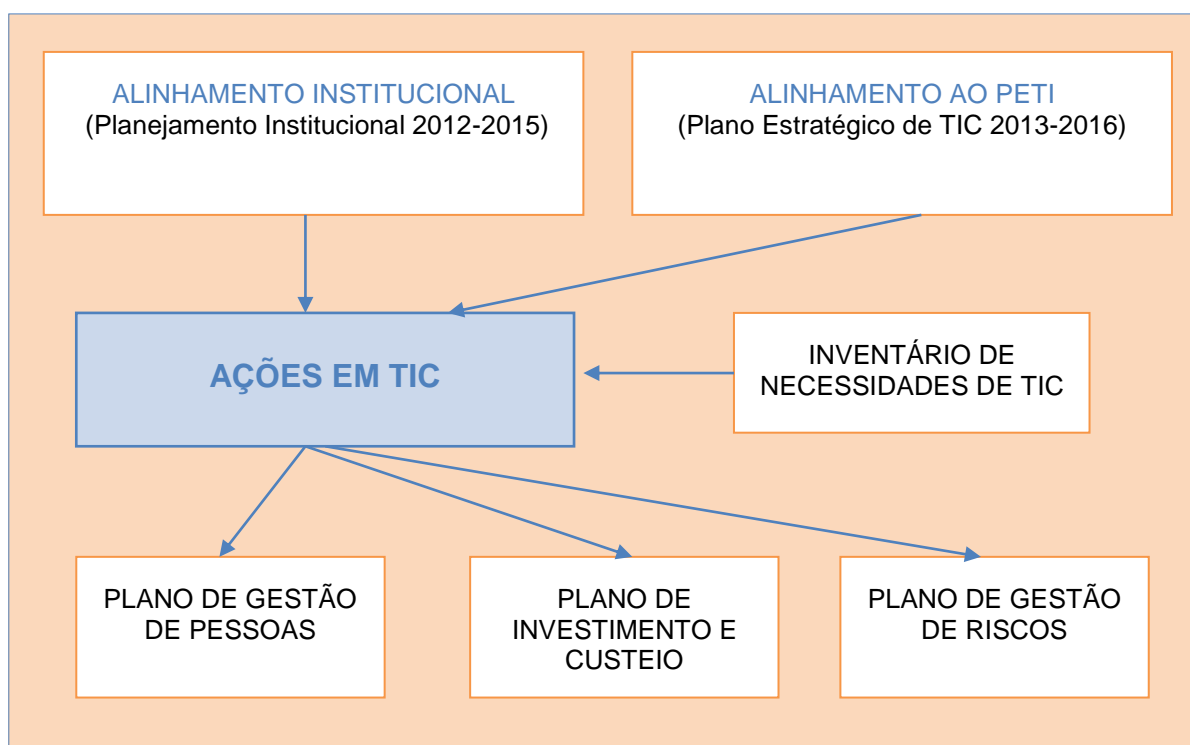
ALINHAMENTO INSTITUCIONAL
(Planejamento Institucional 2012-2015)

ALINHAMENTO AO PETI
(Plano Estratégico de TIC 2013-2016)

AÇÕES EM TIC

INVENTÁRIO DE NECESSIDADES DE TIC

PLANO DE GESTÃO DE PESSOAS

PLANO DE INVESTIMENTO E CUSTEIO

PLANO DE GESTÃO DE RISCOS